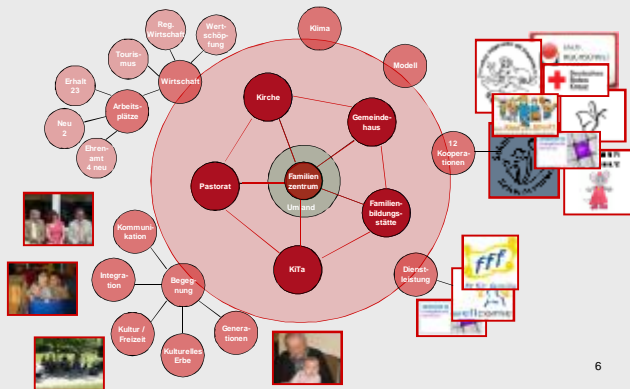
Reg. Wirtschaft

Wert-schöp-fung

Touris-mus

Wirtschaft

Klima

Modell

Erhalt 23

Arbeits-plätze

Neu 2

Ehren-amt 4 neu

Kirche

Gemeinde-haus

12 Koopera-tionen

Pastorat

Familien zentrum

Umland

Familien-bildungs-stätte

KiTa

Kommuni-kation

Integra-tion

Begeg-nung

Dienst-leistung

Kultur / Freizeit

Kulturelles Erbe

Genera-tionen

fff

wellcome

6